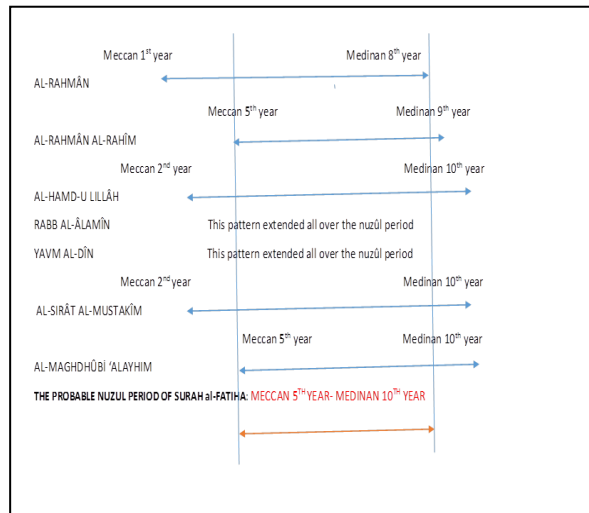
Meccan 1$^{st}$ year

Medinan 8$^{th}$ year

AL-RAHMÂN

Meccan 5$^{th}$ year

Medinan 9$^{th}$ year

AL-RAHMÂN AL-RAHÎM

Meccan 2$^{nd}$ year

Medinan 10$^{th}$ year

AL-HAMD-U LILLÂH

RABB AL-ÂLAMÎN

This pattern extended all over the nuzûl period

YAVM AL-DÎN

This pattern extended all over the nuzûl period

Meccan 2$^{nd}$ year

Medinan 10$^{th}$ year

AL-SIRÂT AL-MUSTAKÎM

Meccan 5$^{th}$ year

Medinan 10$^{th}$ year

AL-MAGHDHÛBÎ 'ALAYHIM

THE PROBABLE NUZUL PERIOD OF SURAH al-FATIHA: MECCAN 5$^{TH}$ YEAR- MEDINAN 10$^{TH}$ YEAR